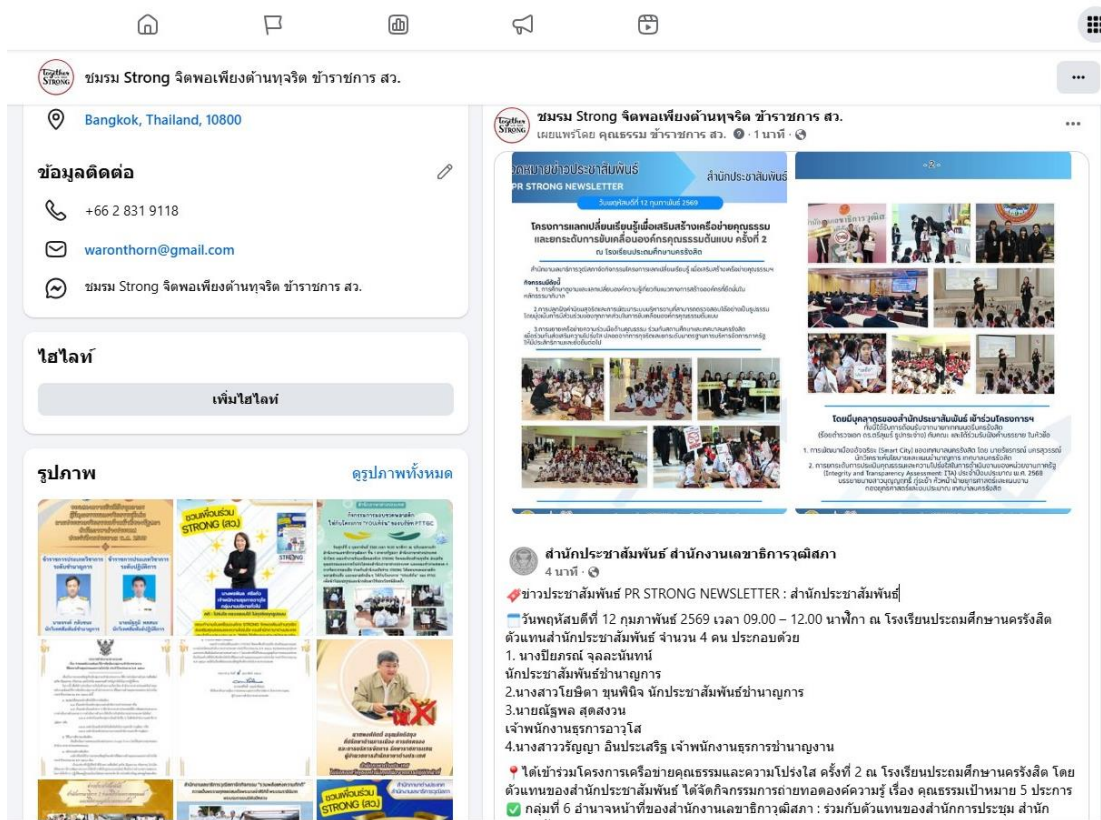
ชมรม Strong จิตพอเพียงต้านทุจริต ข้าราชการ สว.

Bangkok, Thailand, 10800

ข้อมูลติดต่อ

+66 2 831 9118

waronthorn@gmail.com

ชมรม Strong จิตพอเพียงต้านทุจริต ข้าราชการ สว.

ไฮไลท์

เพิ่มไฮไลท์

รูปภาพ

ดูรูปภาพทั้งหมด

ชมรม Strong จิตพอเพียงต้านทุจริต ข้าราชการ สว.
เผยแพร่โดย คุณธรรม ข้าราชการ สว. · 1 นาที ·

จดหมายข่าวประชาสัมพันธ์ PR STRONG NEWSLETTER สำนักประชาสัมพันธ์

วันพฤหัสบดีที่ 12 กุมภาพันธ์ 2569

โครงการแลกเปลี่ยนเรียนรู้เพื่อเสริมสร้างเครือข่ายคุณธรรม และยกระดับการขับเคลื่อนองค์กรคุณธรรมต้นแบบ ครั้งที่ 2 ณ โรงเรียนประถมศึกษานครรังสิต

โดยมีบุคลากรของสำนักประชาสัมพันธ์ เข้าร่วมโครงการฯ

สำนักประชาสัมพันธ์ สำนักงานเลขาธิการวุฒิสภา
4 นาที ·

ข่าวประชาสัมพันธ์ PR STRONG NEWSLETTER : สำนักประชาสัมพันธ์

วันพฤหัสบดีที่ 12 กุมภาพันธ์ 2569 เวลา 09.00 – 12.00 นาฬิกา ณ โรงเรียนประถมศึกษานครรังสิต ตัวแทนสำนักประชาสัมพันธ์ จำนวน 4 คน ประกอบด้วย
1. นางปิยภรณ์ จุลละนันทน์
นักประชาสัมพันธ์ชำนาญการ
2.นางสาวโยษิตา ขุนพินิจ นักประชาสัมพันธ์ชำนาญการ
3.นายณัฐพล สุดสงวน
เจ้าพนักงานธุรการอาวุโส
4.นางสาววรัญญา อินประเสริฐ เจ้าพนักงานธุรการชำนาญงาน

ได้เข้าร่วมโครงการเครือข่ายคุณธรรมและความโปร่งใส ครั้งที่ 2 ณ โรงเรียนประถมศึกษานครรังสิต โดยตัวแทนของสำนักประชาสัมพันธ์ ได้จัดกิจกรรมการถ่ายทอดองค์ความรู้ เรื่อง คุณธรรมเป้าหมาย 5 ประการ
กลุ่มที่ 6 อำนาจหน้าที่ของสำนักงานเลขาธิการวุฒิสภา : ร่วมกับตัวแทนของสำนักการประชุม สำนัก